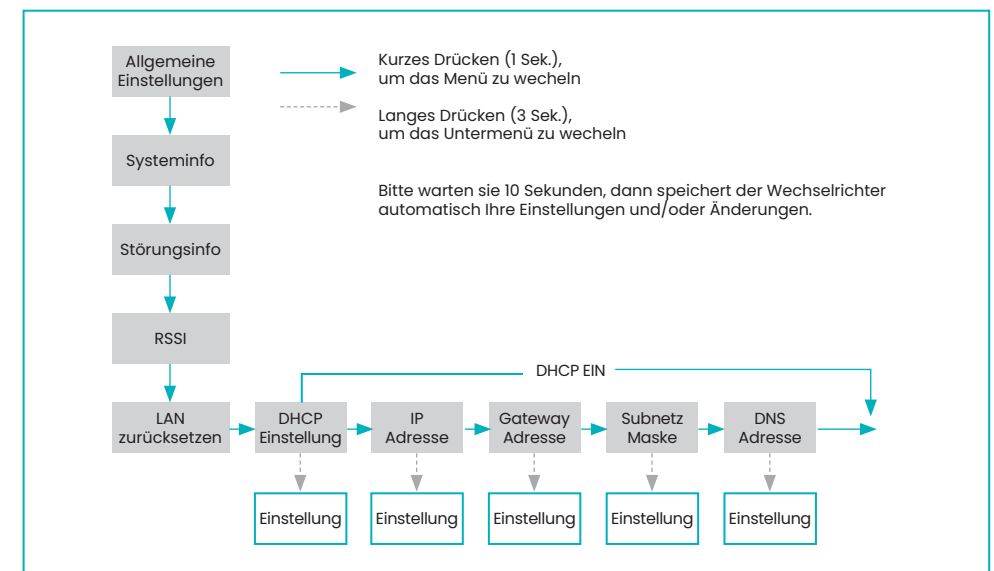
Allgemeine Einstellungen

Kurzes Drücken (1 Sek.), um das Menü zu wecheln

Langes Drücken (3 Sek.), um das Untermenü zu wecheln

Systeminfo

Bitte warten sie 10 Sekunden, dann speichert der Wechselrichter automatisch Ihre Einstellungen und/oder Änderungen.

Störungsinfo

RSSI

DHCP EIN

LAN zurücksetzen

DHCP Einstellung

IP Adresse

Gateway Adresse

Subnetz Maske

DNS Adresse

Einstellung

Einstellung

Einstellung

Einstellung

Einstellung